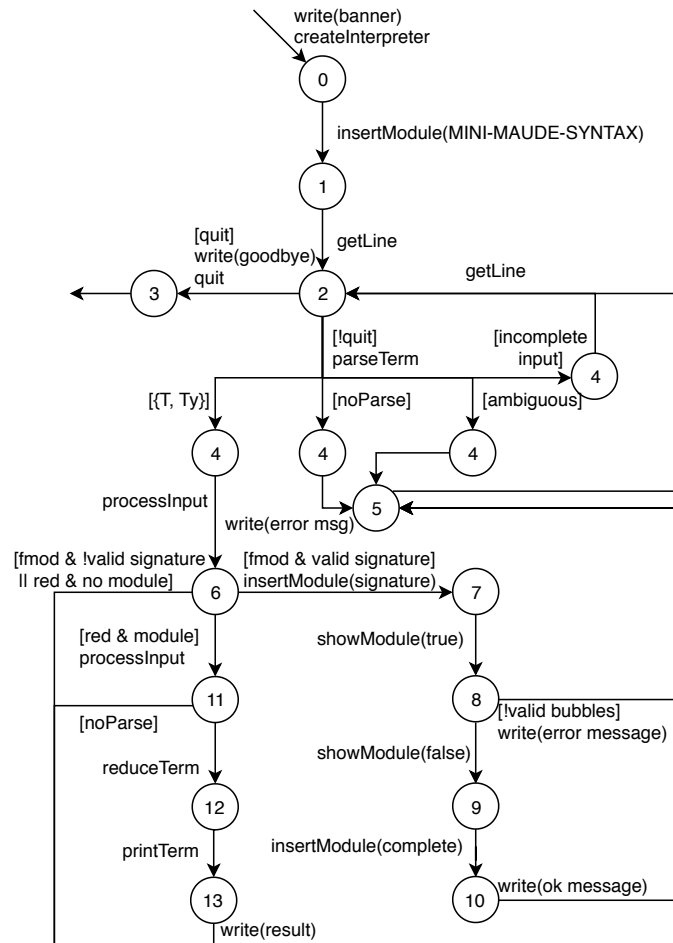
write(banner)
createInterpreter

0

insertModule(MINI-MAUDE-SYNTAX)

1

[quit]
write(goodbye)
quit

getLine

getLine

3

2

[!quit]
parseTerm

[incomplete input]

4

[{T, Ty}]

[noParse]

[ambiguous]

4

4

4

processInput

write(error msg)

5

[fmod & !valid signature || red & no module]

6

[fmod & valid signature]
insertModule(signature)

7

[red & module]
processInput

showModule(true)

11

8

[noParse]

[!valid bubbles]
write(error message)

showModule(false)

reduceTerm

12

9

printTerm

insertModule(complete)

13

10

write(ok message)

write(result)